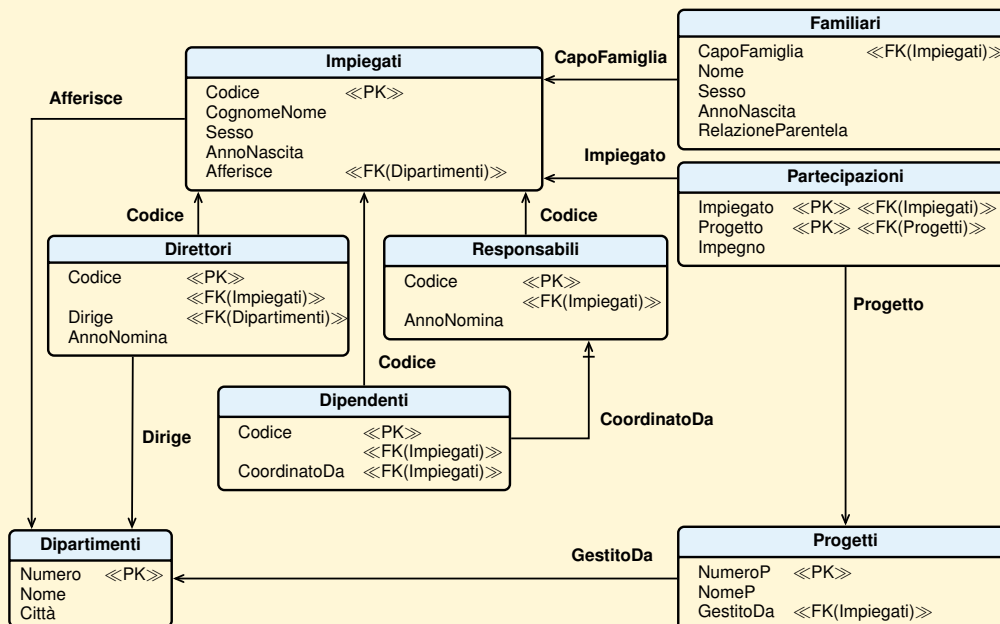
Familiari
CapoFamiglia ≪FK(Impiegati)≫
Nome
Sesso
AnnoNascita
RelazioneParentela

CapoFamiglia

Impiegati
Codice ≪PK≫
CognomeNome
Sesso
AnnoNascita
Afferisce ≪FK(Dipartimenti)≫

Afferisce

Impiegato

Partecipazioni
Impiegato ≪PK≫ ≪FK(Impiegati)≫
Progetto ≪PK≫ ≪FK(Progetti)≫
Impegno

Codice

Codice

Direttori
Codice ≪PK≫
≪FK(Impiegati)≫
Dirige ≪FK(Dipartimenti)≫
AnnoNomina

Responsabili
Codice ≪PK≫
≪FK(Impiegati)≫
AnnoNomina

Progetto

Codice

Dipendenti
Codice ≪PK≫
≪FK(Impiegati)≫
CoordinatoDa ≪FK(Impiegati)≫

CoordinatoDa

Dirige

Dipartimenti
Numero ≪PK≫
Nome
Città

GestitoDa

Progetti
NumeroP ≪PK≫
NomeP
GestitoDa ≪FK(Impiegati)≫